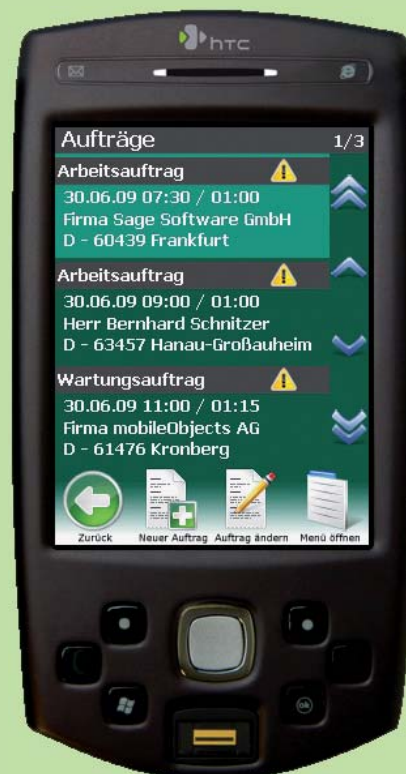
htc

Aufträge 1/3

Arbeitsauftrag
30.06.09 07:30 / 01:00
Firma Sage Software GmbH
D - 60439 Frankfurt

Arbeitsauftrag
30.06.09 09:00 / 01:00
Herr Bernhard Schnitzer
D - 63457 Hanau-Großauheim

Wartungsauftrag
30.06.09 11:00 / 01:15
Firma mobileObjects AG
D - 61476 Kronberg

Zurück
Neuer Auftrag
Auftrag ändern
Menü öffnen

ok